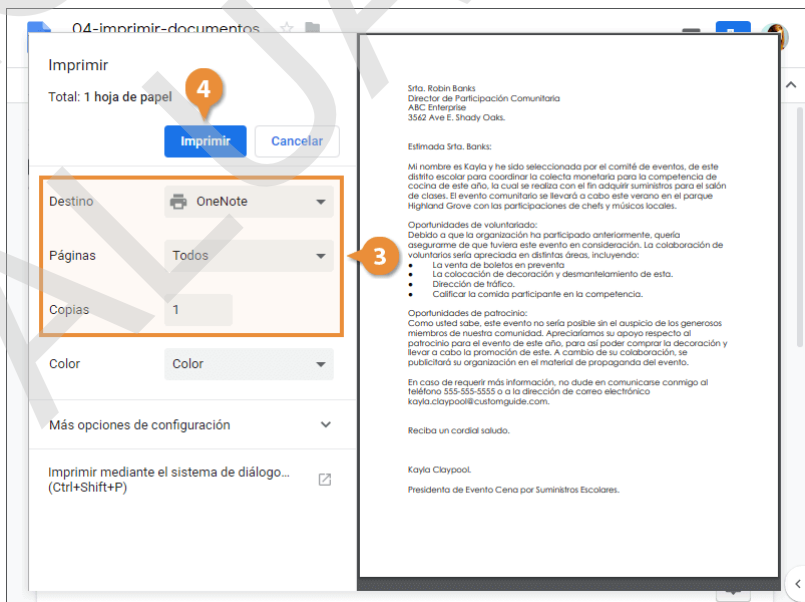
04-imprimir-documentos

Imprimir

Total: 1 hoja de papel

4

Imprimir Cancelar

Destino OneNote

Páginas Todos

Copias 1

3

Color Color

Más opciones de configuración

Imprimir mediante el sistema de diálogo... (Ctrl+Shift+P)

Srta. Robin Banks
Director de Participación Comunitaria
ABC Enterprise
3562 Ave E. Shady Oaks.

Estimada Srta. Banks:

Mi nombre es Kayla y he sido seleccionada por el comité de eventos, de este distrito escolar para coordinar la colecta monetaria para la competencia de cocina de este año, la cual se realiza con el fin adquirir suministros para el salón de clases. El evento comunitario se llevará a cabo este verano en el parque Highland Grove con las participaciones de chefs y músicos locales.

Oportunidades de voluntariado:
Debido a que la organización ha participado anteriormente, quería asegurarme de que tuviera este evento en consideración. La colaboración de voluntarios sería apreciada en distintas áreas, incluyendo:
• La venta de boletos en preventa
• La colocación de decoración y desmantelamiento de esta.
• Dirección de tráfico.
• Calificar la comida participante en la competencia.

Oportunidades de patrocinio:
Como usted sabe, este evento no sería posible sin el auspicio de los generosos miembros de nuestra comunidad. Apreciaríamos su apoyo respecto al patrocinio para el evento de este año, para así poder comprar la decoración y llevar a cabo la promoción de este. A cambio de su colaboración, se publicitará su organización en el material de propaganda del evento.

En caso de requerir más información, no dude en comunicarse conmigo al teléfono 555-555-5555 o a la dirección de correo electrónico kayla.claypool@customguide.com.

Reciba un cordial saludo.

Kayla Claypool.

Presidenta de Evento Cena por Suministros Escolares.